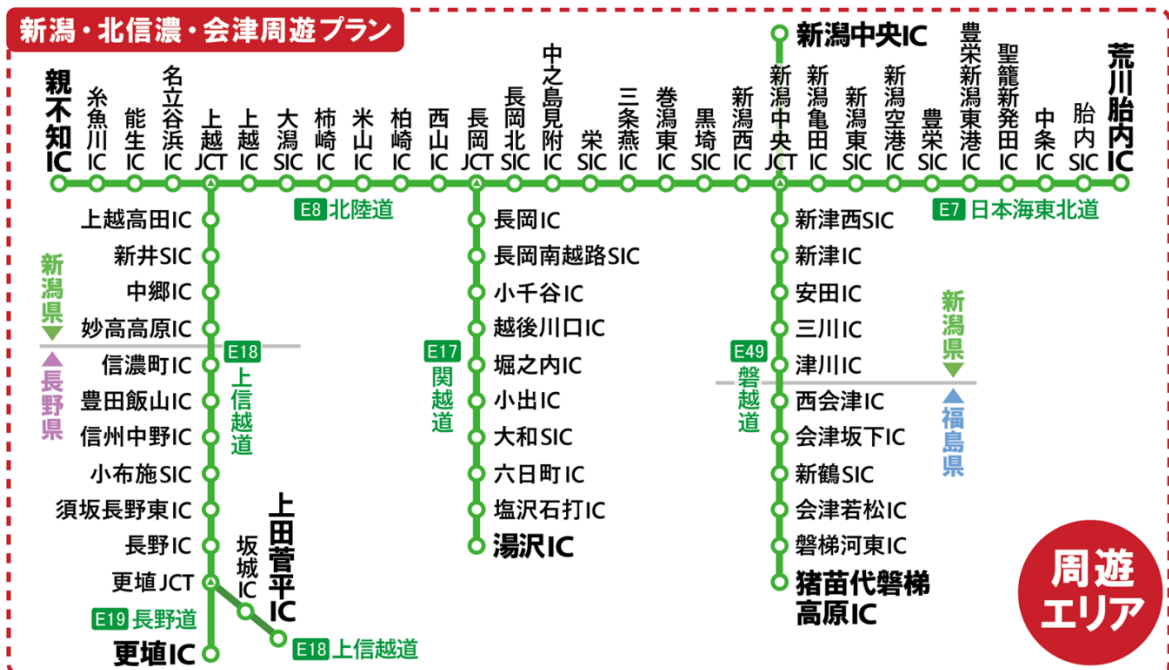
新潟・北信濃・会津周遊プラン

新潟中央IC

親不知IC
糸魚川IC
能生IC
名立谷浜IC
上越JCT
上越IC
大潟SIC
柿崎IC
米山IC
柏崎IC
西山IC
長岡JCT
長岡北SIC
中之島見附IC
栄SIC
三条燕IC
巻潟東IC
黒埼SIC
新潟西IC
新潟中央JCT
新潟亀田IC
新潟東SIC
新潟空港IC
豊栄SIC
豊栄新潟東港IC
聖籠新発田IC
中条IC
胎内SIC
荒川胎内IC

E8 北陸道
E7 日本海東北道

上越高田IC
新井SIC
中郷IC
妙高高原IC
信濃町IC
豊田飯山IC
信州中野IC
小布施SIC
須坂長野東IC
長野IC
更埴JCT
E19 長野道
更埴IC

E18 上信越道
坂城IC
上田菅平IC
E18 上信越道

新潟県
長野県

長岡IC
長岡南越路SIC
小千谷IC
越後川口IC
堀之内IC
小出IC
大和SIC
六日町IC
塩沢石打IC
湯沢IC
E17 関越道

新津西SIC
新津IC
安田IC
三川IC
津川IC
西会津IC
会津坂下IC
新鶴SIC
会津若松IC
磐梯河東IC
猪苗代磐梯高原IC
E49 磐越道

新潟県
福島県

周遊エリア